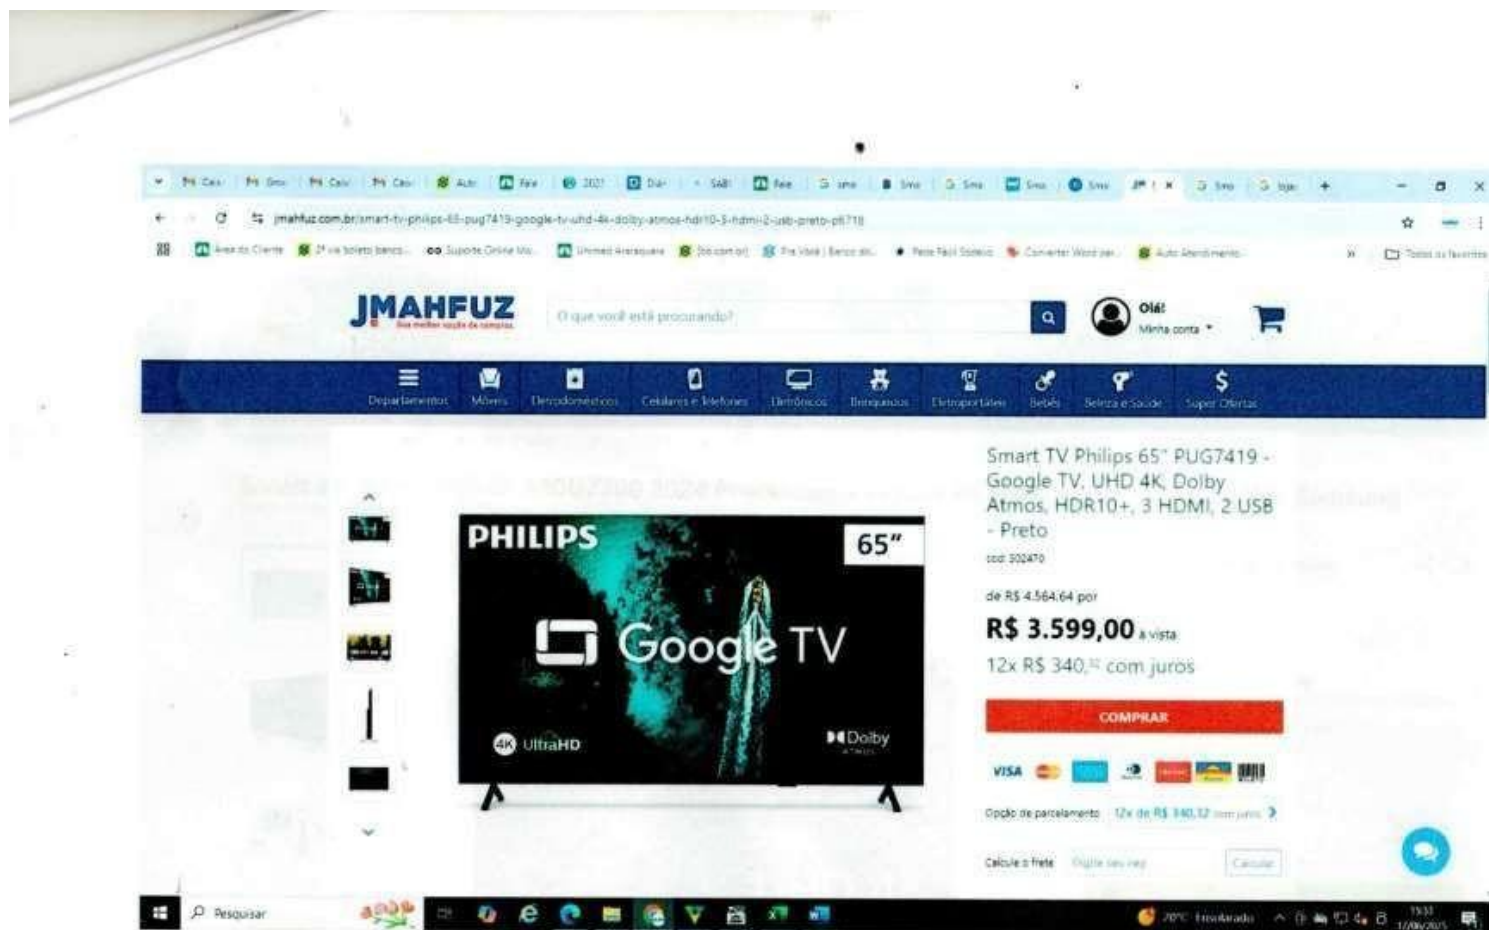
jmahfuz.com.br/smart-tv-philips-65-pug7419-google-tv-uhd-4k-dolby-atmos-hdr10-3-hdmi-2-usb-preto-p8718

JMAHFUZ

O que você está procurando?

Olá!
Minha conta

Departamentos | Móveis | Eletrodomésticos | Celulares e Telefones | Eletrônicos | Brinquedos | Eletroportáteis | Bebês | Beleza e Saúde | Super Ofertas

PHILIPS
65"
Google TV
4K UltraHD
Dolby

Smart TV Philips 65" PUG7419 - Google TV, UHD 4K, Dolby Atmos, HDR10+, 3 HDMI, 2 USB - Preto

cod: 502470

de R$ 4.564,64 por

R$ 3.599,00 à vista

12x R$ 340,12 com juros

COMPRAR

VISA

Opção de parcelamento 12x de R$ 340,12 com juros

Calcule o frete Digite seu cep Calcular

Pesquisar

20°C Ensolarado